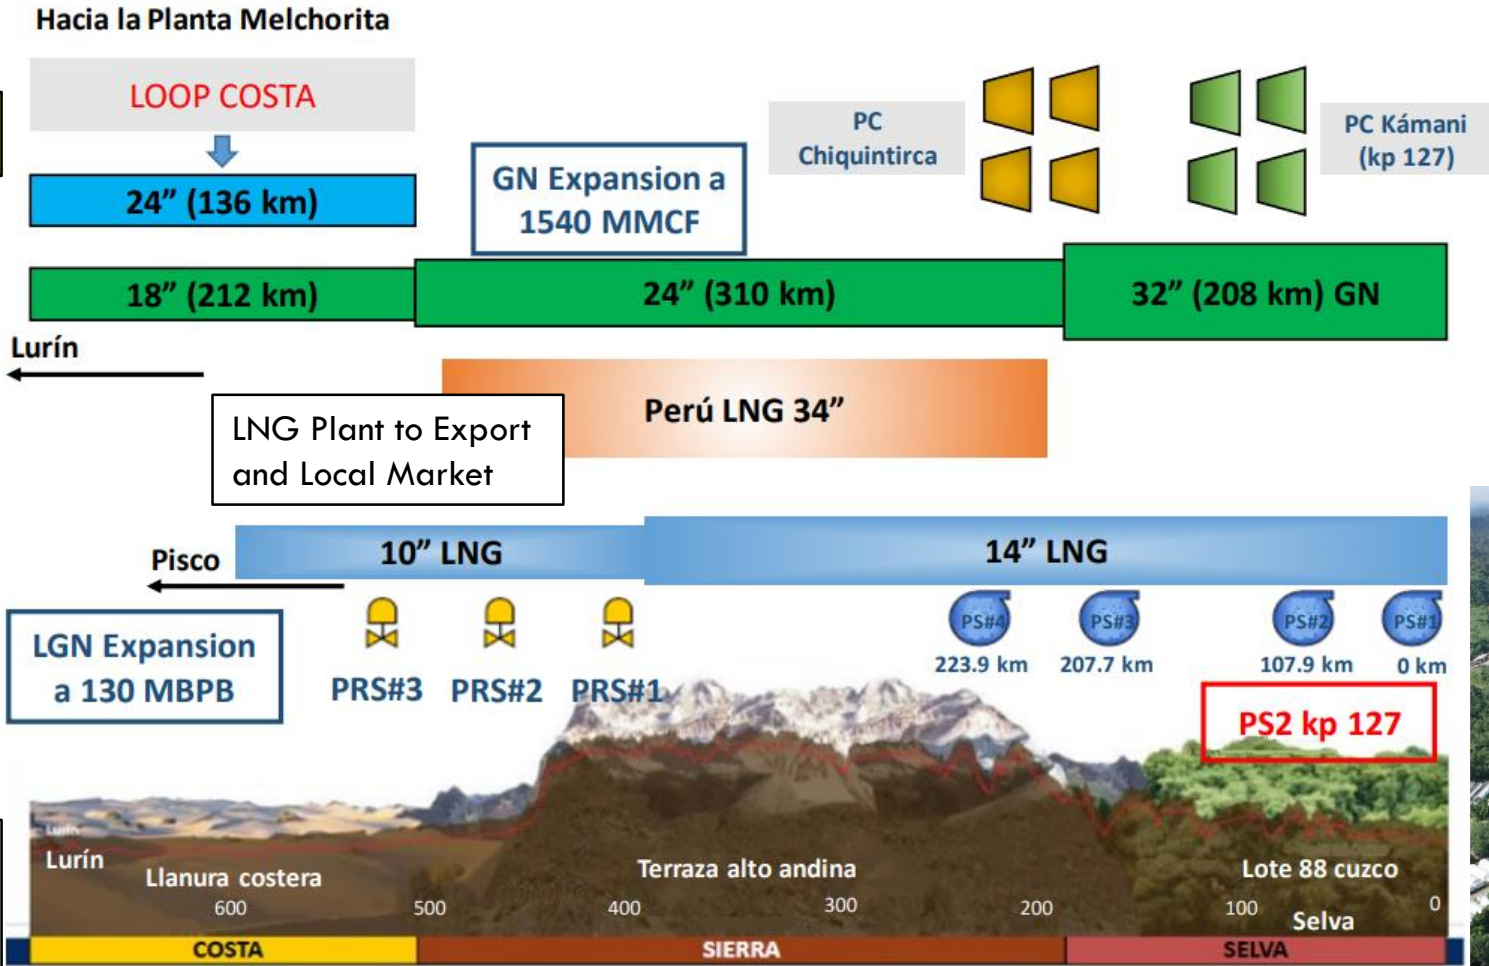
Hacia la Planta Melchorita

LOOP COSTA

24" (136 km)

GN Expansion a 1540 MMCF

PC Chiquintirca

PC Kámani (kp 127)

18" (212 km)

24" (310 km)

32" (208 km) GN

Lurín

Perú LNG 34"

LNG Plant to Export and Local Market

Pisco

10" LNG

14" LNG

LGN Expansion a 130 MBPB

PRS#3

PRS#2

PRS#1

PS#4

223.9 km

PS#3

207.7 km

PS#2

107.9 km

PS#1

0 km

PS2 kp 127

Lurín

Llanura costera

Terraza alto andina

Lote 88 cuzco

Selva

600

500

400

300

200

100

0

COSTA

SIERRA

SELVA